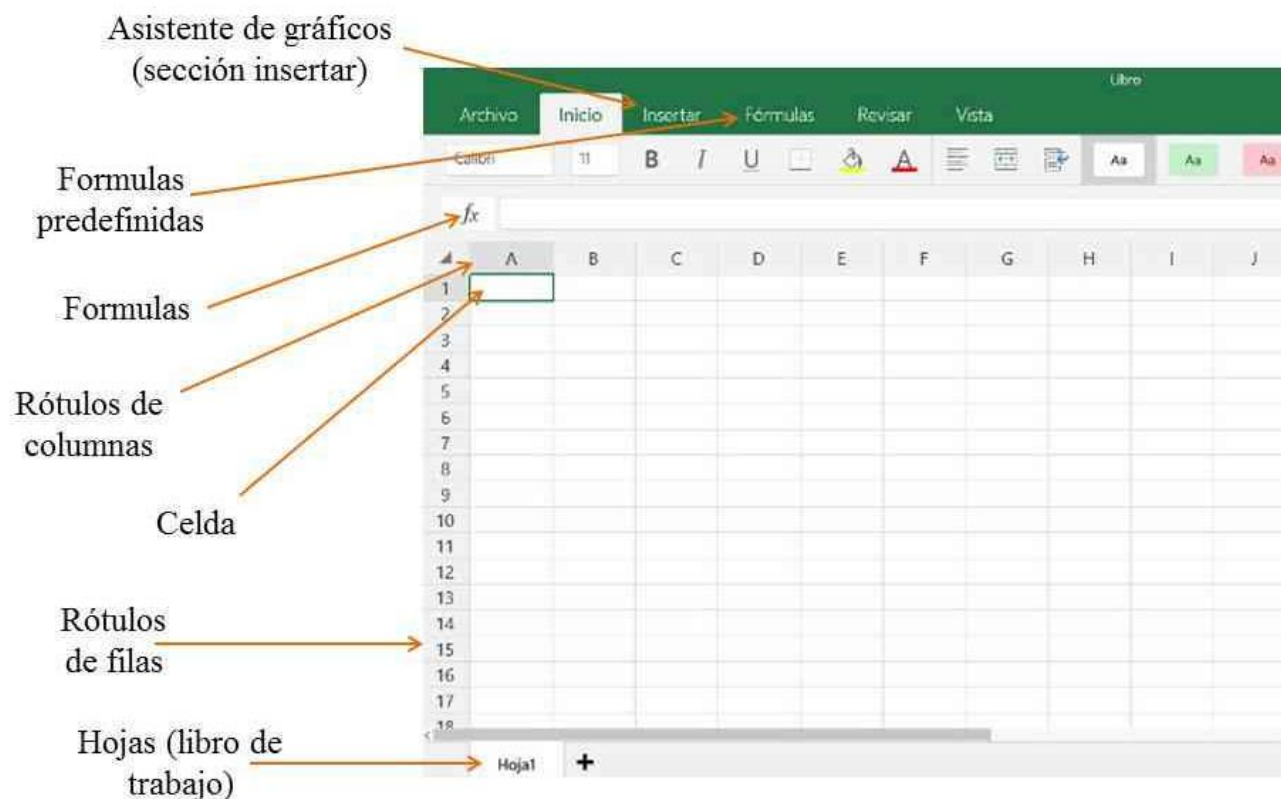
Asistente de gráficos (sección insertar)

Formulas predefinidas

Formulas

Rótulos de columnas

Celda

Rótulos de filas

Hojas (libro de trabajo)

Libro

Archivo Inicio Insertar Fórmulas Revisar Vista

Calibri 11 B I U Aa Aa Aa

$fx$

| | A | B | C | D | E | F | G | H | I | J |
|---|---|---|---|---|---|---|---|---|---|---|
| 1 | | | | | | | | | | |
| 2 | | | | | | | | | | |
| 3 | | | | | | | | | | |
| 4 | | | | | | | | | | |
| 5 | | | | | | | | | | |
| 6 | | | | | | | | | | |
| 7 | | | | | | | | | | |
| 8 | | | | | | | | | | |
| 9 | | | | | | | | | | |
| 10 | | | | | | | | | | |
| 11 | | | | | | | | | | |
| 12 | | | | | | | | | | |
| 13 | | | | | | | | | | |
| 14 | | | | | | | | | | |
| 15 | | | | | | | | | | |
| 16 | | | | | | | | | | |
| 17 | | | | | | | | | | |
| 18 | | | | | | | | | | |

Hoja1 +